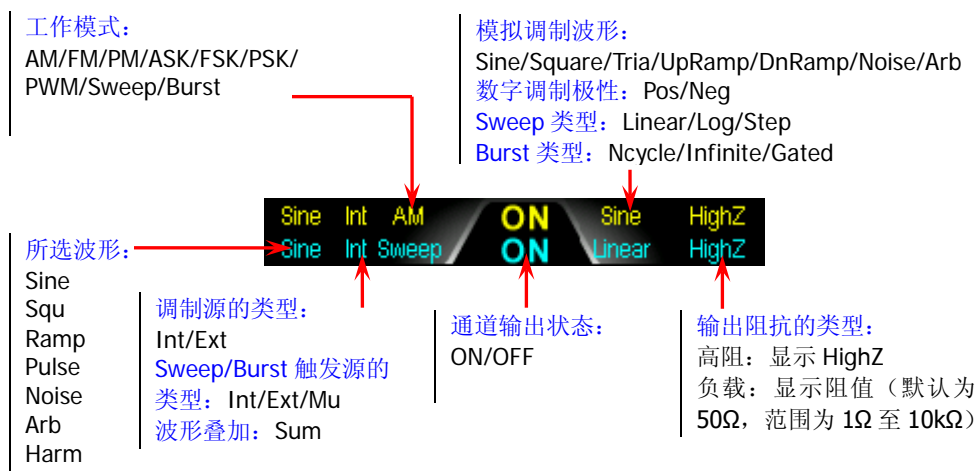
工作模式：
AM/FM/PM/ASK/FSK/PSK/PWM/Sweep/Burst

模拟调制波形：
Sine/Square/Tria/UpRamp/DnRamp/Noise/Arb
数字调制极性：Pos/Neg
Sweep 类型：Linear/Log/Step
Burst 类型：Ncycle/Infinite/Gated

Sine Int AM ON Sine HighZ
Sine Int Sweep ON Linear HighZ

所选波形：
Sine
Squ
Ramp
Pulse
Noise
Arb
Harm

调制源的类型：
Int/Ext
Sweep/Burst 触发源的类型：Int/Ext/Mu
波形叠加：Sum

通道输出状态：
ON/OFF

输出阻抗的类型：
高阻：显示 HighZ
负载：显示阻值（默认为 50Ω，范围为 1Ω 至 10kΩ）